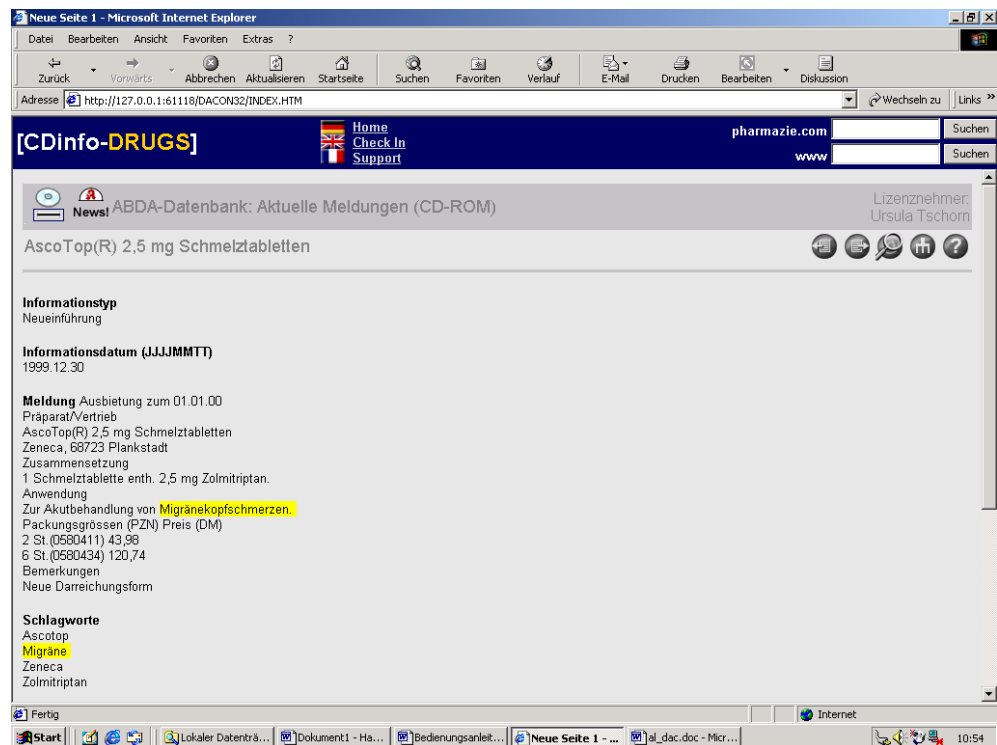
Neue Seite 1 - Microsoft Internet Explorer

Datei Bearbeiten Ansicht Favoriten Extras ?

Zurück Vorwärts Abbrechen Aktualisieren Startseite Suchen Favoriten Verlauf E-Mail Drucken Bearbeiten Diskussion

Adresse http://127.0.0.1:61118/DACON32/INDEX.HTM Wechseln zu Links »

[CDinfo-DRUGS]

Home
Check In
Support

pharmazie.com Suchen
www Suchen

News! ABDA-Datenbank: Aktuelle Meldungen (CD-ROM)

Lizenznehmer:
Ursula Tschorn

AscoTop(R) 2,5 mg Schmelztabletten

**Informationstyp**
Neueinführung

**Informationsdatum (JJJJMMTT)**
1999.12.30

**Meldung** Ausbietung zum 01.01.00
Präparat/Vertrieb
AscoTop(R) 2,5 mg Schmelztabletten
Zeneca, 68723 Plankstadt
Zusammensetzung
1 Schmelztablette enth. 2,5 mg Zolmitriptan.
Anwendung
Zur Akutbehandlung von Migränekopfschmerzen.
Packungsgrössen (PZN) Preis (DM)
2 St.(0580411) 43,98
6 St.(0580434) 120,74
Bemerkungen
Neue Darreichungsform

**Schlagworte**
Ascotop
Migräne
Zeneca
Zolmitriptan

Fertig Internet

Start Lokaler Datenträ... Dokument1 - Ha... Bedienungsanleit... Neue Seite 1 - ... al_dac.doc - Micr... 10:54